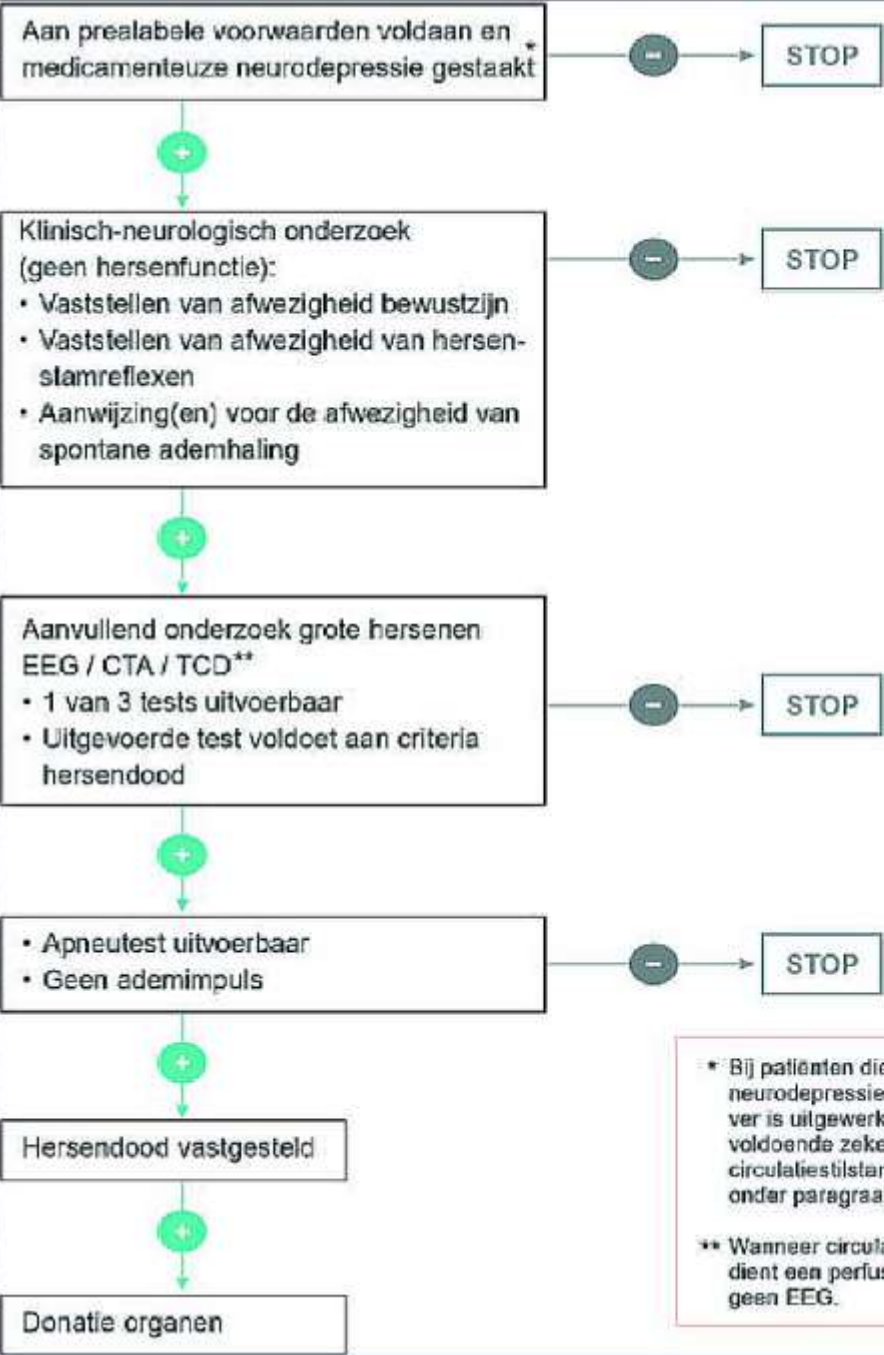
Aan prealabele voorwaarden voldaan en medicamenteuze neurodepressie gestaakt*

STOP

Klinisch-neurologisch onderzoek (geen hersenfunctie):
• Vaststellen van afwezigheid bewustzijn
• Vaststellen van afwezigheid van hersenstamreflexen
• Aanwijzing(en) voor de afwezigheid van spontane ademhaling

STOP

Aanvullend onderzoek grote hersenen EEG / CTA / TCD**
• 1 van 3 tests uitvoerbaar
• Uitgevoerde test voldoet aan criteria hersendood

STOP

• Apneutest uitvoerbaar
• Geen ademimpuls

STOP

Hersendood vastgesteld

Donatie organen

* Bij patiënten die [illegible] neurodepressie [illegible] ver is uitgewerk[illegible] voldoende zeke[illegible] circulatiestilstan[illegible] onder paragraa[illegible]

** Wanneer circula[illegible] dient een perfus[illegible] geen EEG.